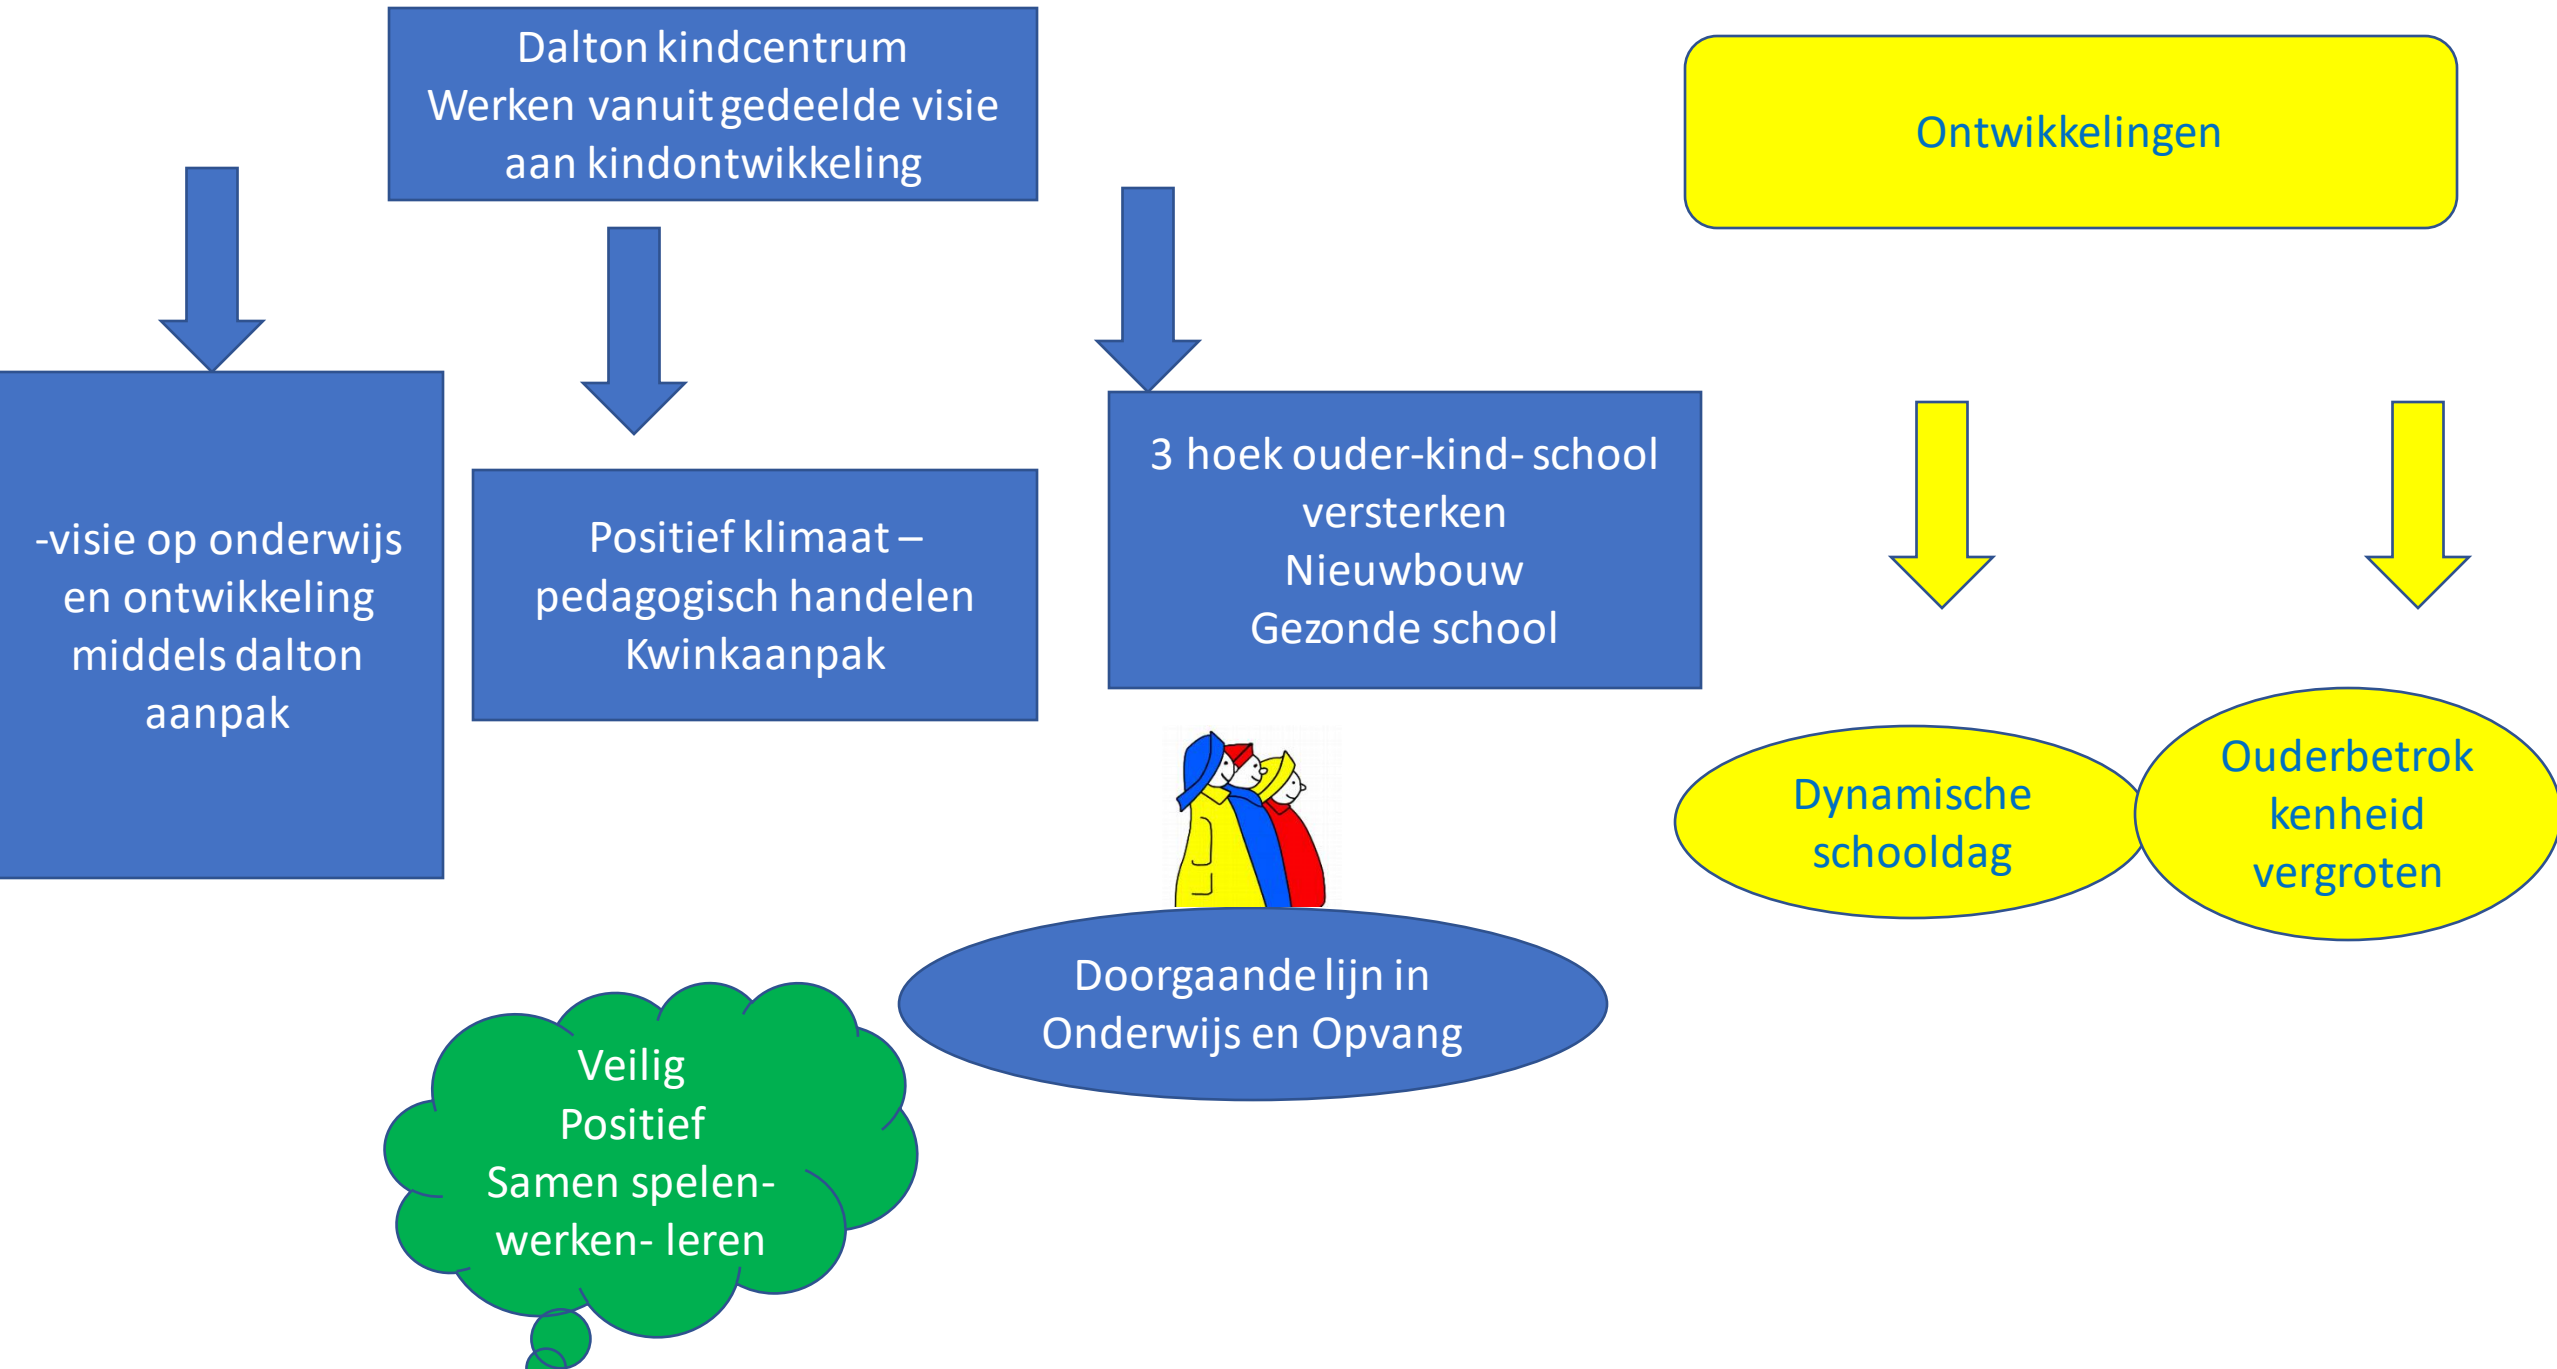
Dalton kindcentrum
Werken vanuit gedeelde visie aan kindontwikkeling

Ontwikkelingen

-visie op onderwijs en ontwikkeling middels dalton aanpak

Positief klimaat – pedagogisch handelen
Kwinkaanpak

3 hoek ouder-kind- school versterken
Nieuwbouw
Gezonde school

Dynamische schooldag

Ouderbetrokkenheid vergroten

Doorgaande lijn in Onderwijs en Opvang

Veilig
Positief
Samen spelen- werken- leren